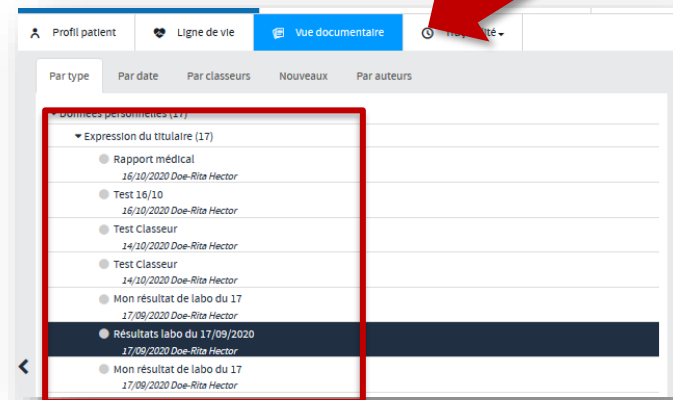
Profil patient
Ligne de vie
Vue documentaire
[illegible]ité

Par type
Par date
Par classeurs
Nouveaux
Par auteurs

Données personnelles (17)
Expression du titulaire (17)
Rapport médical
16/10/2020 Doe-Rita Hector
Test 16/10
16/10/2020 Doe-Rita Hector
Test Classeur
14/10/2020 Doe-Rita Hector
Test Classeur
14/10/2020 Doe-Rita Hector
Mon résultat de labo du 17
17/09/2020 Doe-Rita Hector
Résultats labo du 17/09/2020
17/09/2020 Doe-Rita Hector
Mon résultat de labo du 17
17/09/2020 Doe-Rita Hector